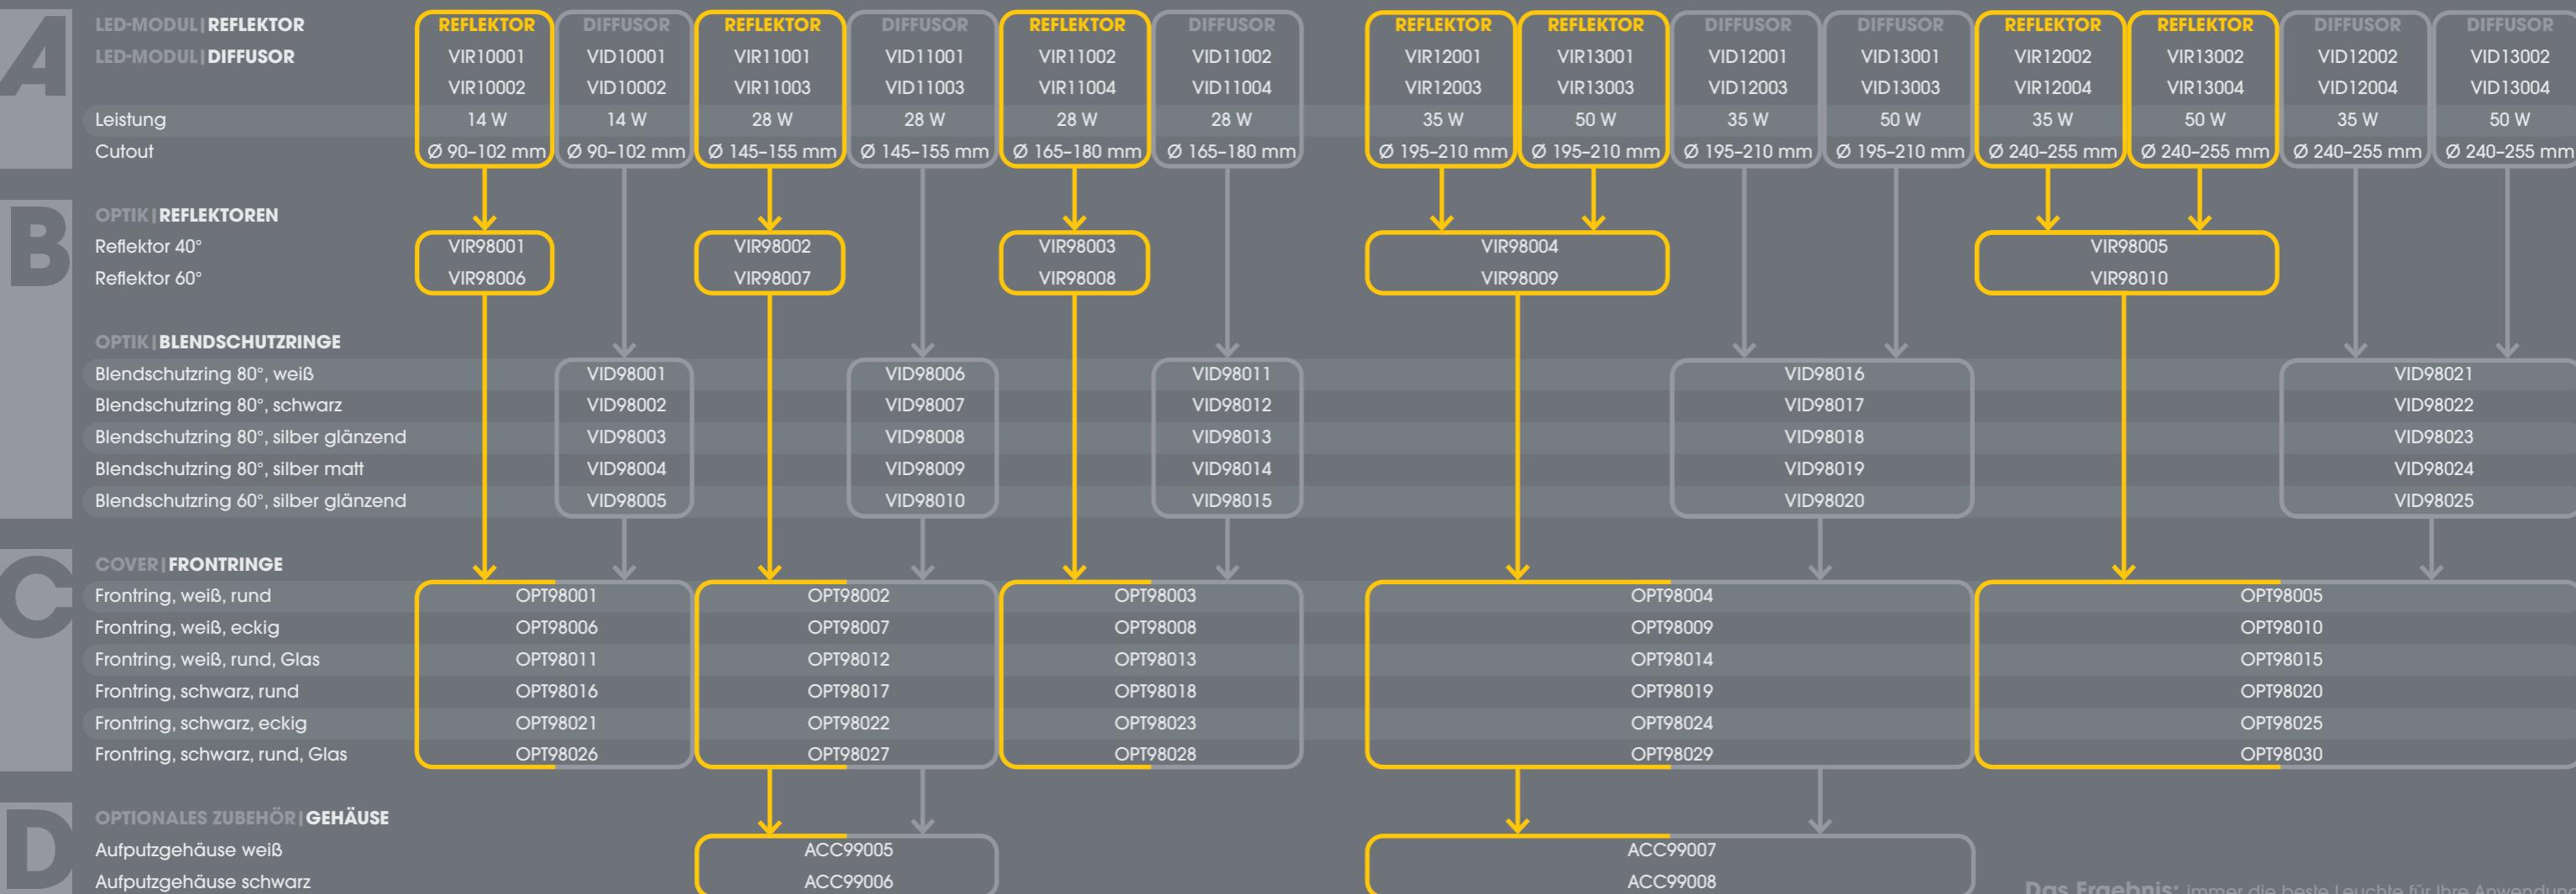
A

LED-MODUL | REFLEKTOR
LED-MODUL | DIFFUSOR

| | REFLEKTOR | DIFFUSOR | REFLEKTOR | DIFFUSOR | REFLEKTOR | DIFFUSOR | REFLEKTOR | REFLEKTOR | DIFFUSOR | DIFFUSOR | REFLEKTOR | REFLEKTOR | DIFFUSOR | DIFFUSOR |
|---|---|---|---|---|---|---|---|---|---|---|---|---|---|---|
| | VIR10001 | VID10001 | VIR11001 | VID11001 | VIR11002 | VID11002 | VIR12001 | VIR13001 | VID12001 | VID13001 | VIR12002 | VIR13002 | VID12002 | VID13002 |
| | VIR10002 | VID10002 | VIR11003 | VID11003 | VIR11004 | VID11004 | VIR12003 | VIR13003 | VID12003 | VID13003 | VIR12004 | VIR13004 | VID12004 | VID13004 |
| Leistung | 14 W | 14 W | 28 W | 28 W | 28 W | 28 W | 35 W | 50 W | 35 W | 50 W | 35 W | 50 W | 35 W | 50 W |
| Cutout | Ø 90-102 mm | Ø 90-102 mm | Ø 145-155 mm | Ø 145-155 mm | Ø 165-180 mm | Ø 165-180 mm | Ø 195-210 mm | Ø 195-210 mm | Ø 195-210 mm | Ø 195-210 mm | Ø 240-255 mm | Ø 240-255 mm | Ø 240-255 mm | Ø 240-255 mm |

B

OPTIK | REFLEKTOREN
Reflektor 40° VIR98001 VIR98002 VIR98003 VIR98004 VIR98005
Reflektor 60° VIR98006 VIR98007 VIR98008 VIR98009 VIR98010

OPTIK | BLENDSCHUTZRINGE
Blendschutzring 80°, weiß VID98001 VID98006 VID98011 VID98016 VID98021
Blendschutzring 80°, schwarz VID98002 VID98007 VID98012 VID98017 VID98022
Blendschutzring 80°, silber glänzend VID98003 VID98008 VID98013 VID98018 VID98023
Blendschutzring 80°, silber matt VID98004 VID98009 VID98014 VID98019 VID98024
Blendschutzring 60°, silber glänzend VID98005 VID98010 VID98015 VID98020 VID98025

C

COVER | FRONTRINGE
Frontring, weiß, rund OPT98001 OPT98002 OPT98003 OPT98004 OPT98005
Frontring, weiß, eckig OPT98006 OPT98007 OPT98008 OPT98009 OPT98010
Frontring, weiß, rund, Glas OPT98011 OPT98012 OPT98013 OPT98014 OPT98015
Frontring, schwarz, rund OPT98016 OPT98017 OPT98018 OPT98019 OPT98020
Frontring, schwarz, eckig OPT98021 OPT98022 OPT98023 OPT98024 OPT98025
Frontring, schwarz, rund, Glas OPT98026 OPT98027 OPT98028 OPT98029 OPT98030

D

OPTIONALES ZUBEHÖR | GEHÄUSE
Aufputzgehäuse weiß ACC99005 ACC99007
Aufputzgehäuse schwarz ACC99006 ACC99008

Das Ergebnis: immer die beste Leuchte für Ihre Anwendun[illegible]